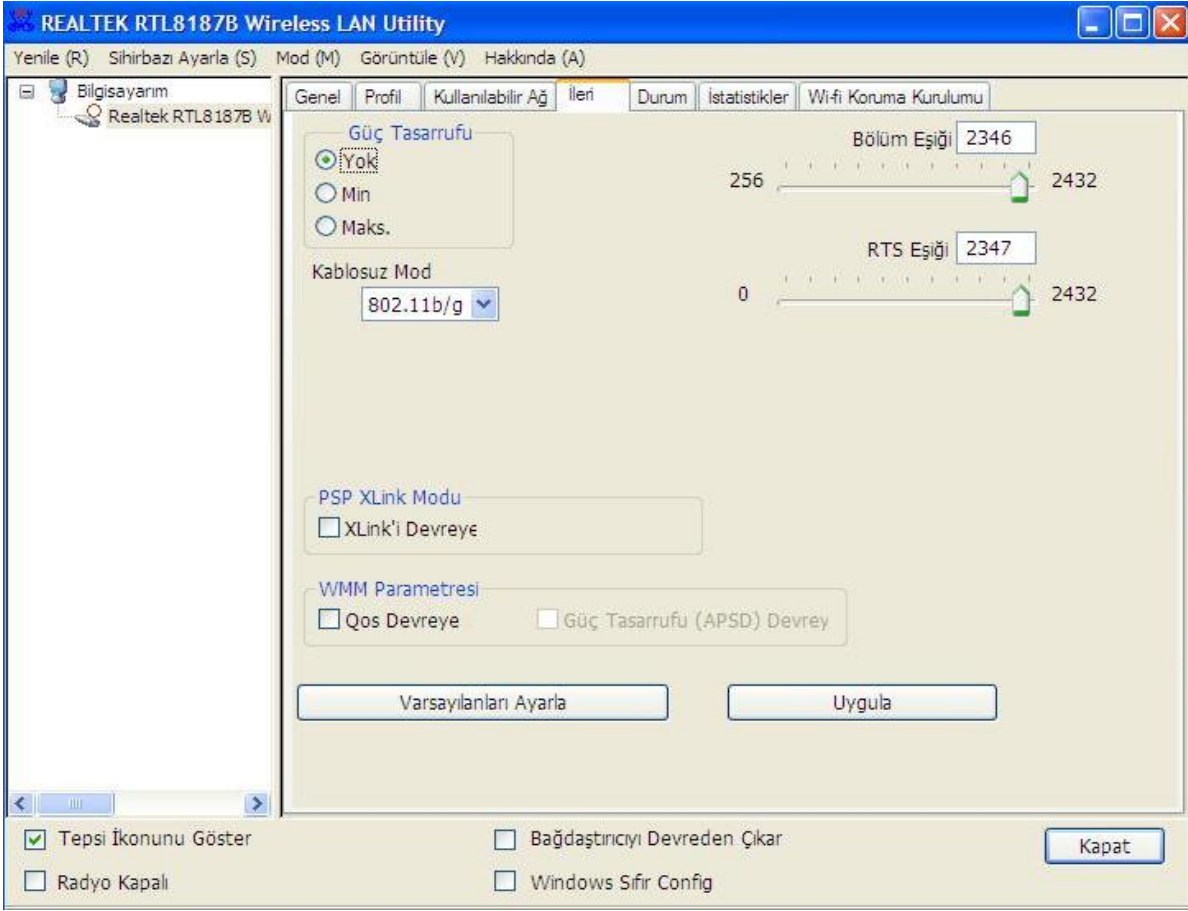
REALTEK RTL8187B Wireless LAN Utility

Yenile (R) Sihirbazı Ayarla (S) Mod (M) Görüntüle (V) Hakkında (A)

Bilgisayarım
Realtek RTL8187B W

Genel | Profil | Kullanılabilir Ağ | İleri | Durum | İstatistikler | Wi-fi Koruma Kurulumu

Güç Tasarrufu
Yok
Min
Maks.

Bölüm Eşiği 2346
256 2432

RTS Eşiği 2347
0 2432

Kablosuz Mod
802.11b/g

PSP XLink Modu
XLink'i Devreye

WMM Parametresi
Qos Devreye
Güç Tasarrufu (APSD) Devrey

Varsayılanları Ayarla
Uygula

Tepsi İkonunu Göster
Bağdaştırıcıyı Devreden Çıkar
Kapat
Radyo Kapalı
Windows Sıfır Config